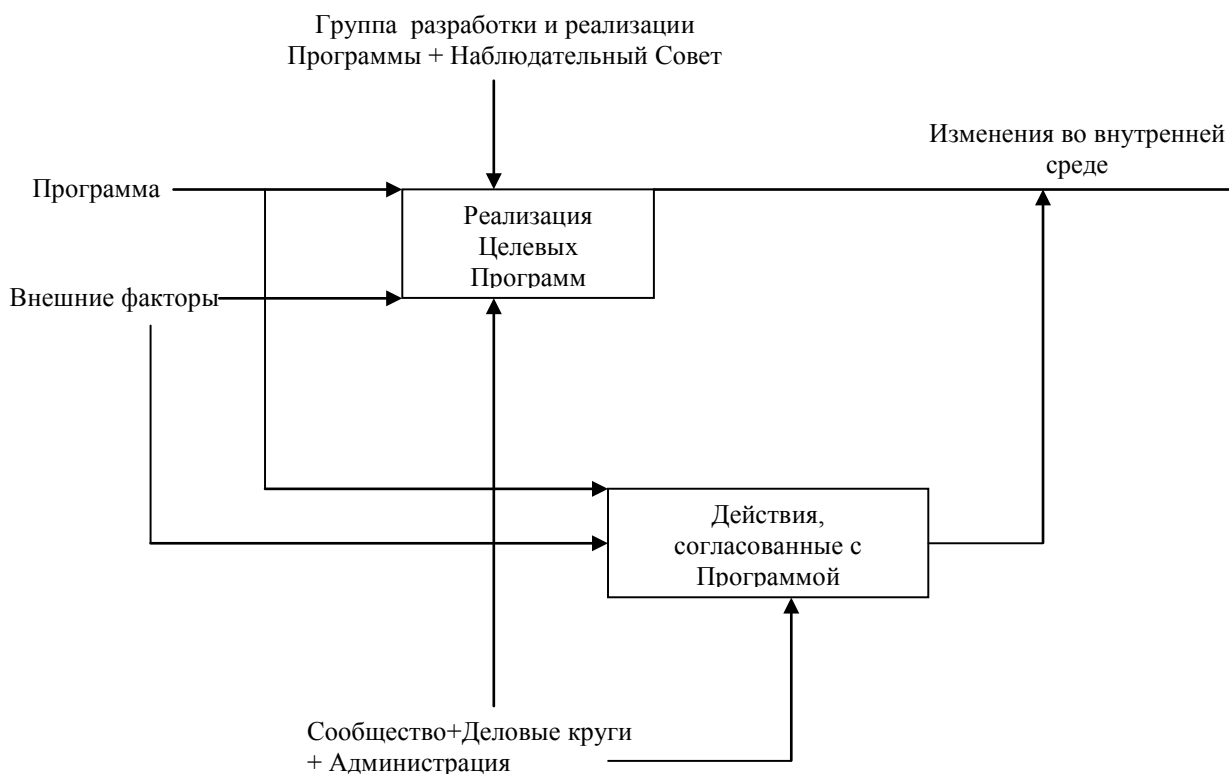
Группа разработки и реализации Программы + Наблюдательный Совет

Изменения во внутренней среде

Программа

Реализация Целевых Программ

Внешние факторы

Действия, согласованные с Программой

Сообщество+Деловые круги + Администрация